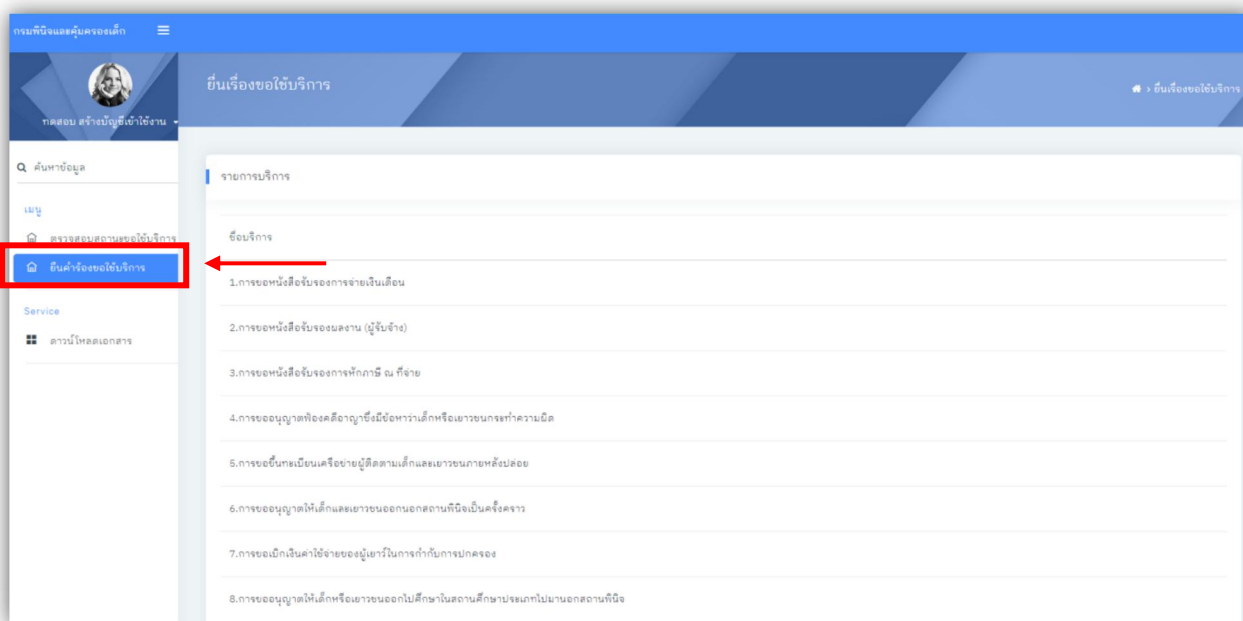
กรมพินิจและคุ้มครองเด็ก ≡

ทดสอบ สร้างบัญชีเข้าใช้งาน

ยื่นเรื่องขอใช้บริการ

ยื่นเรื่องขอใช้บริการ

ค้นหาข้อมูล

เมนู

ตรวจสอบสถานะขอใช้บริการ

ยื่นคำร้องขอใช้บริการ

Service

ดาวน์โหลดเอกสาร

รายการบริการ

ชื่อบริการ

1.การขอหนังสือรับรองการจ่ายเงินเดือน

2.การขอหนังสือรับรองผลงาน (ผู้รับจ้าง)

3.การขอหนังสือรับรองการหักภาษี ณ ที่จ่าย

4.การขออนุญาตฟ้องคดีอาญาซึ่งมีข้อหาว่าเด็กหรือเยาวชนกระทำความผิด

5.การขอขึ้นทะเบียนเครือข่ายผู้ติดตามเด็กและเยาวชนภายหลังปล่อย

6.การขออนุญาตให้เด็กและเยาวชนออกนอกสถานพินิจเป็นครั้งคราว

7.การขอเบิกเงินค่าใช้จ่ายของผู้เยาว์ในการกำกับการปกครอง

8.การขออนุญาตให้เด็กหรือเยาวชนออกไปศึกษาในสถานศึกษาประเภทไปมานอกสถานพินิจ